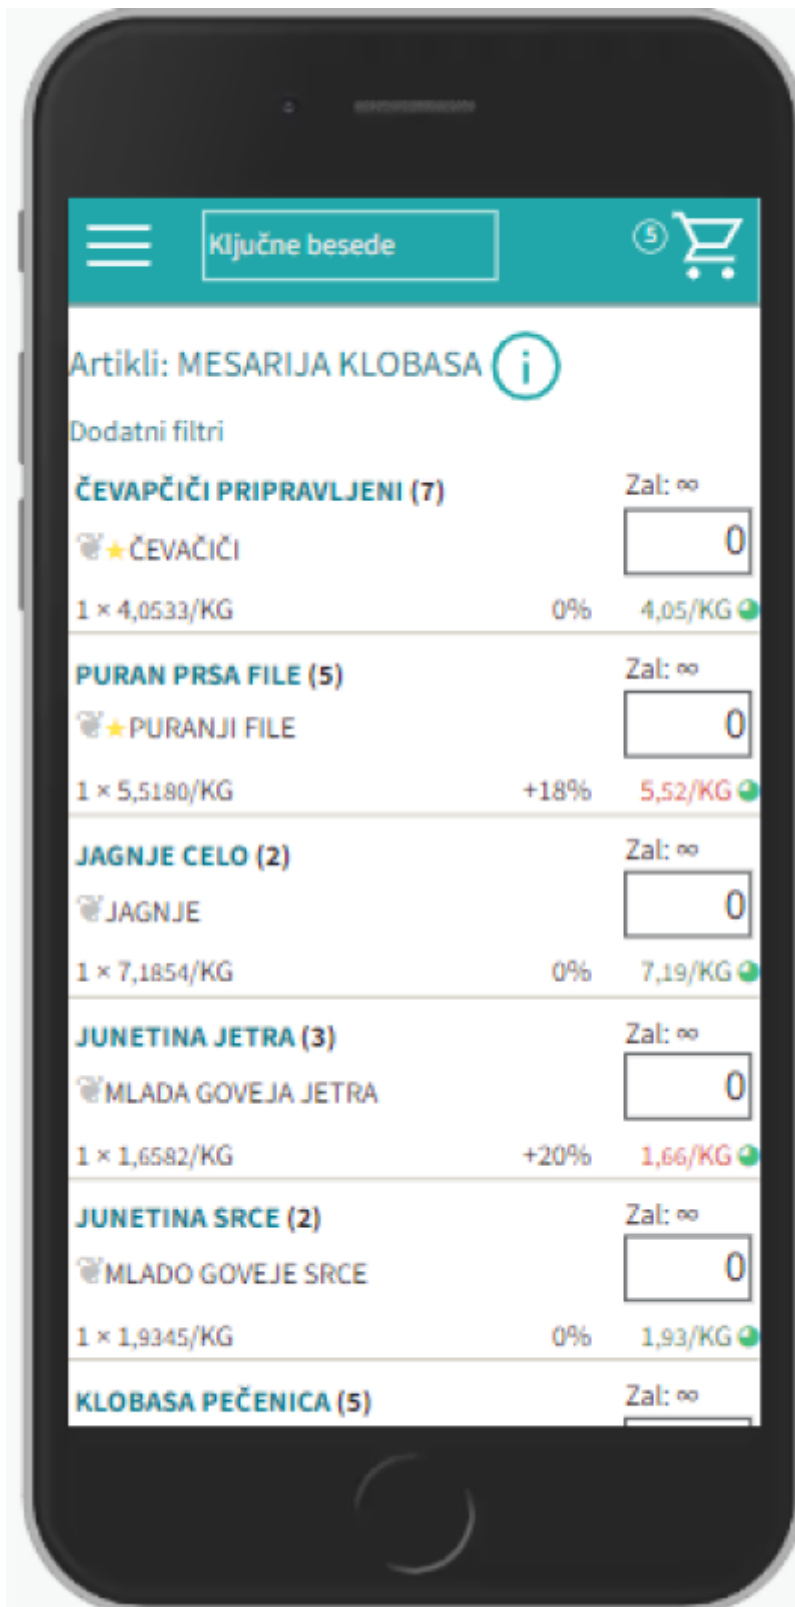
Ključne besede

5

Artikli: MESARIJA KLOBASA i

Dodatni filtri

ČEVAPČIČI PRIPRAVLJENI (7)
Zal: ∞
★ČEVAČIČI
0
1 × 4,0533/KG 0% 4,05/KG

PURAN PRSA FILE (5)
Zal: ∞
★PURANJI FILE
0
1 × 5,5180/KG +18% 5,52/KG

JAGNJE CELO (2)
Zal: ∞
JAGNJE
0
1 × 7,1854/KG 0% 7,19/KG

JUNETINA JETRA (3)
Zal: ∞
MLADA GOVEJA JETRA
0
1 × 1,6582/KG +20% 1,66/KG

JUNETINA SRCE (2)
Zal: ∞
MLADO GOVEJE SRCE
0
1 × 1,9345/KG 0% 1,93/KG

KLOBASA PEČENICA (5)
Zal: ∞